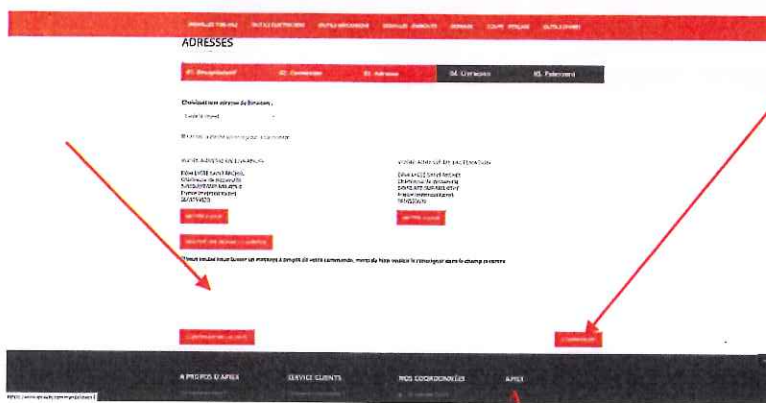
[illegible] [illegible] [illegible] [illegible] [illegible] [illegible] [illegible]

ADRESSES

01. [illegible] | 02. Connexion | 03. Adresse | 04. Livraison | 05. Paiement

Choisissez une adresse de livraison :

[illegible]

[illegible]

VOTRE ADRESSE DE LIVRAISON

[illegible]
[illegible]
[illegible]
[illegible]
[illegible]

METTRE À JOUR

VOTRE ADRESSE DE FACTURATION

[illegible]
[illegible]
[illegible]
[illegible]
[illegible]

METTRE À JOUR

AJOUTER UNE NOUVELLE ADRESSE

Si vous voulez nous laisser un message à propos de votre commande, merci de bien vouloir le renseigner dans le champ ci-contre

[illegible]

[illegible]

A PROPOS D'APIEX | SERVICE CLIENTS | NOS COORDONNÉES | APIEX

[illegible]